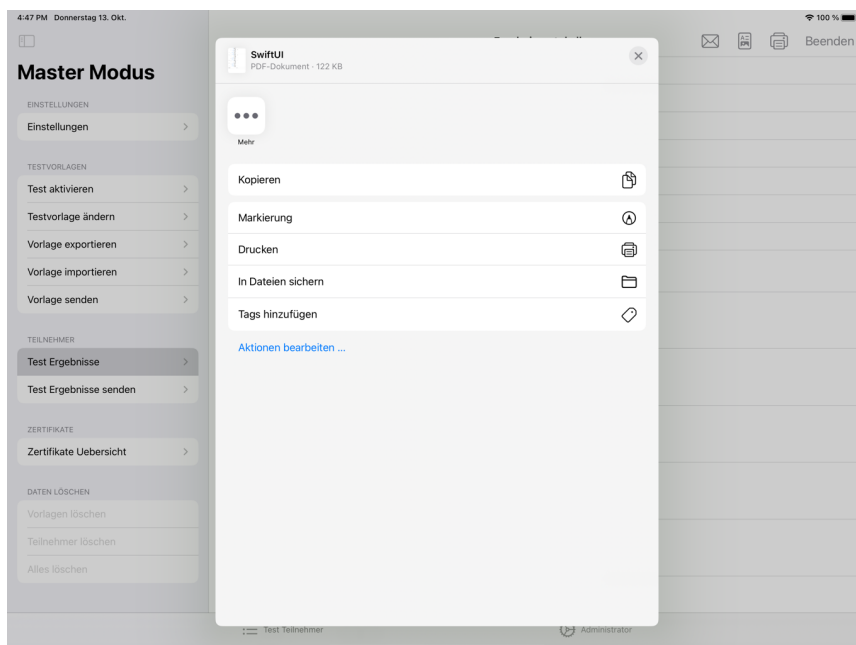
4:47 PM Donnerstag 13. Okt.

100 %

Master Modus

EINSTELLUNGEN

Einstellungen

TESTVORLAGEN

Test aktivieren

Testvorlage ändern

Vorlage exportieren

Vorlage importieren

Vorlage senden

TEILNEHMER

Test Ergebnisse

Test Ergebnisse senden

ZERTIFIKATE

Zertifikate Uebersicht

DATEN LÖSCHEN

Vorlagen löschen

Teilnehmer löschen

Alles löschen

Beenden

SwiftUI
PDF-Dokument · 122 KB

Mehr

Kopieren

Markierung

Drucken

In Dateien sichern

Tags hinzufügen

Aktionen bearbeiten ...

Test Teilnehmer

Administrator